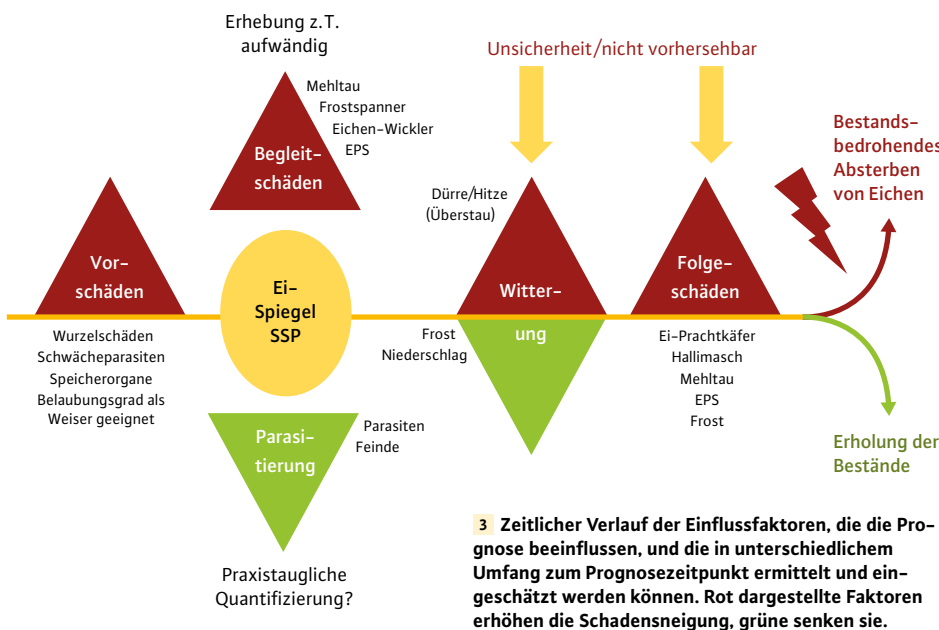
Erhebung z.T. aufwändig

Unsicherheit/nicht vorhersehbar

Mehltau
Frostspanner
Eichen-Wickler
EPS

Begleit-schäden

Bestands-bedrohendes Absterben von Eichen

Dürre/Hitze
(Überstau)

Vor-schäden

Ei-Spiegel SSP

Witter-ung

Folge-schäden

Wurzelschäden
Schwächeparasiten
Speicherorgane
Belaubungsgrad als Weiser geeignet

Frost
Niederschlag

Ei-Prachtkäfer
Hallimasch
Mehltau
EPS
Frost

Parasi-tierung

Parasiten
Feinde

Erholung der Bestände

Praxistaugliche Quantifizierung?

3 Zeitlicher Verlauf der Einflussfaktoren, die die Prognose beeinflussen, und die in unterschiedlichem Umfang zum Prognosezeitpunkt ermittelt und eingeschätzt werden können. Rot dargestellte Faktoren erhöhen die Schadensneigung, grüne senken sie.